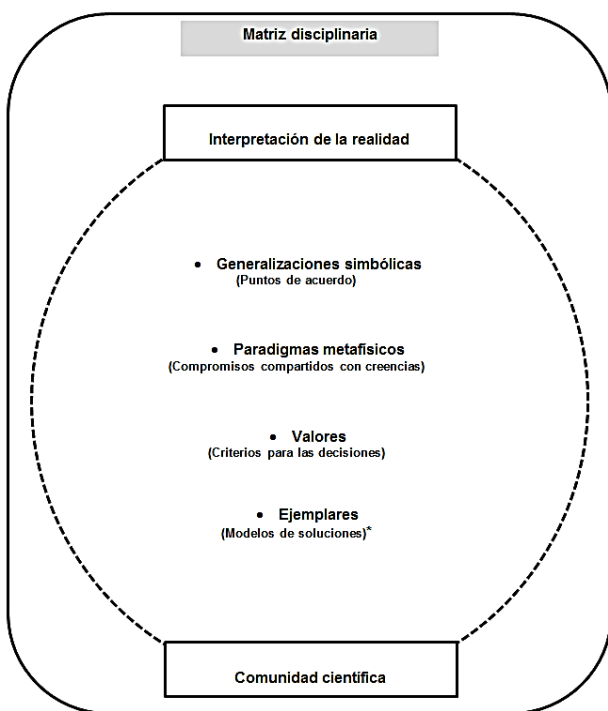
Matriz disciplinaria

Interpretación de la realidad

• Generalizaciones simbólicas
(Puntos de acuerdo)

• Paradigmas metafísicos
(Compromisos compartidos con creencias)

• Valores
(Criterios para las decisiones)

• Ejemplares
(Modelos de soluciones)*

Comunidad científica